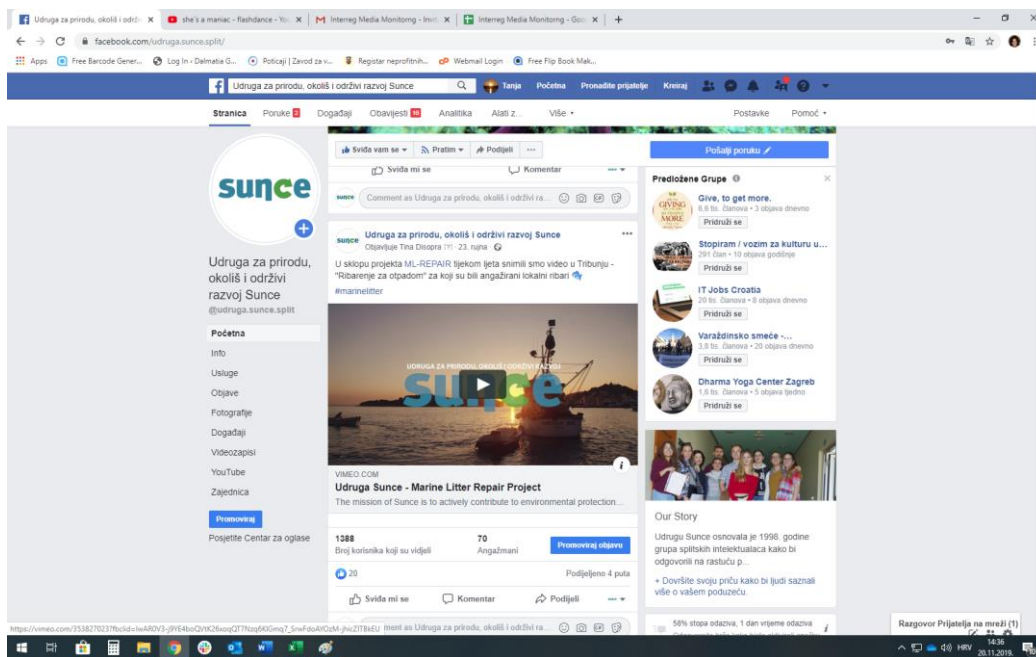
Udruga za prirodu, okoliš i održi ×
she's a maniac - flashdance - Yo ×
Interreg Media Monitorng - Invi ×
Interreg Media Monitorng - Goo ×
+

facebook.com/udruga.sunce.split/

Apps
Free Barcode Gener...
Log In - Dalmatia G...
Poticaji | Zavod za v...
Registar neprofitnih...
Webmail Login
Free Flip Book Mak...

Udruga za prirodu, okoliš i održivi razvoj Sunce
Tanja
Početna
Pronađite prijatelje
Kreiraj

Stranica
Poruke 2
Događaji
Obavijesti 10
Analitika
Alati z...
Više
Postavke
Pomoć

sunce

Udruga za prirodu, okoliš i održivi razvoj Sunce
@udruga.sunce.split

Početna
Info
Usluge
Objave
Fotografije
Događaji
Videozapisi
YouTube
Zajednica

Promoviraj
Posjetite Centar za oglase

Sviđa vam se
Pratim
Podijeli
...

Sviđa mi se
Komentar

Comment as Udruga za prirodu, okoliš i održivi ra...

Udruga za prirodu, okoliš i održivi razvoj Sunce
Objavljuje Tina Disopra [?] · 23. rujna ·

U sklopu projekta ML-REPAIR tijekom ljeta snimili smo video u Tribunju - "Ribarenje za otpadom" za koji su bili angažirani lokalni ribari
#marinelitter

UDRUGA ZA PRIRODU, OKOLIŠ I ODRŽIVI RAZVOJ
sunce

VIMEO.COM
Udruga Sunce - Marine Litter Repair Project
The mission of Sunce is to actively contribute to environmental protection...

1388
Broj korisnika koji su vidjeli
70
Angažmani
Promoviraj objavu

20
Podijeljeno 4 puta

Sviđa mi se
Komentar
Podijeli

Pošalji poruku

Predložene Grupe

Give, to get more.
6,6 tis. članova • 3 objave dnevno
Pridruži se

Stopiram / vozim za kulturu u...
291 član • 10 objava godišnje
Pridruži se

IT Jobs Croatia
20 tis. članova • 8 objava dnevno
Pridruži se

Varaždinsko smeće -...
3,8 tis. članova • 20 objava dnevno
Pridruži se

Dharma Yoga Center Zagreb
1,6 tis. članova • 5 objava tjedno
Pridruži se

Our Story
Udrugu Sunce osnovala je 1998. godine grupa splitskih intelektualaca kako bi odgovorili na rastuću p...
+ Dovršite svoju priču kako bi ljudi saznali više o vašem poduzeću.

58% stopa odaziva, 1 dan vrijeme odaziva

Razgovor Prijatelja na mreži (1)

https://vimeo.com/353827023?fbclid=IwAR0V3-j9Y64boQYtK26xoqQT7Nzq6KIGmq7_SnwFdoAYOzM-jhic2lT8kEU

HRV 14:36 20.11.2019.